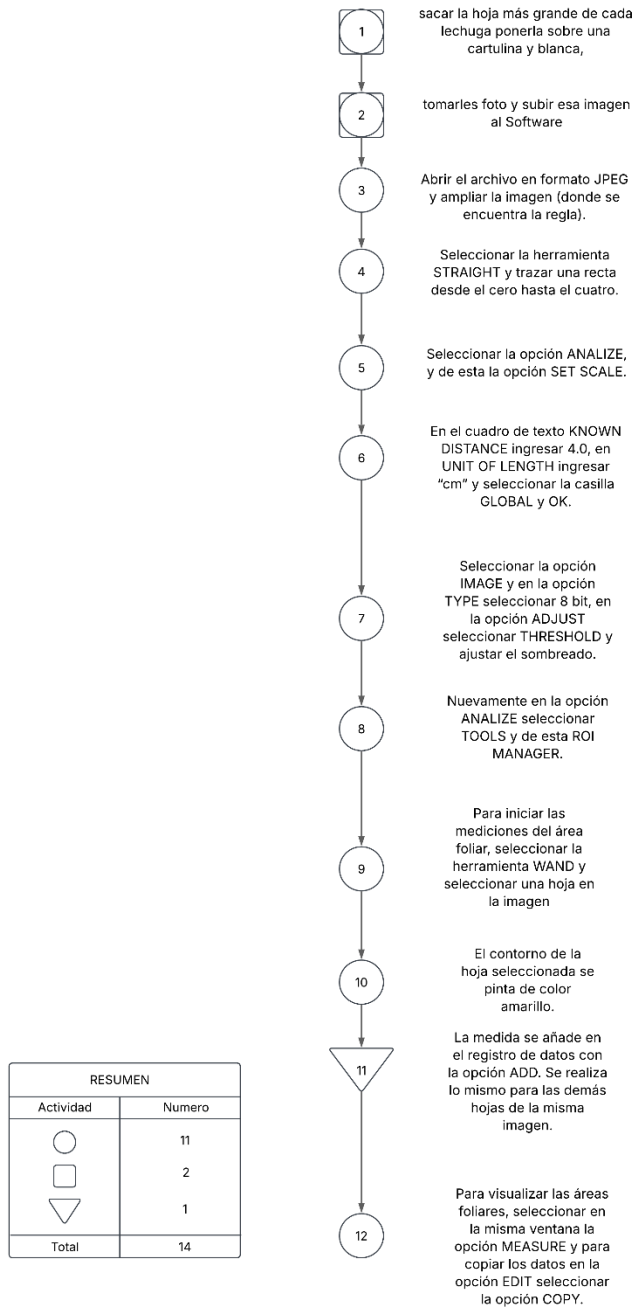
1
sacar la hoja más grande de cada lechuga ponerla sobre una cartulina y blanca,

2
tomarles foto y subir esa imagen al Software

3
Abrir el archivo en formato JPEG y ampliar la imagen (donde se encuentra la regla).

4
Seleccionar la herramienta STRAIGHT y trazar una recta desde el cero hasta el cuatro.

5
Seleccionar la opción ANALIZE, y de esta la opción SET SCALE.

6
En el cuadro de texto KNOWN DISTANCE ingresar 4.0, en UNIT OF LENGTH ingresar "cm" y seleccionar la casilla GLOBAL y OK.

7
Seleccionar la opción IMAGE y en la opción TYPE seleccionar 8 bit, en la opción ADJUST seleccionar THRESHOLD y ajustar el sombreado.

8
Nuevamente en la opción ANALIZE seleccionar TOOLS y de esta ROI MANAGER.

9
Para iniciar las mediciones del área foliar, seleccionar la herramienta WAND y seleccionar una hoja en la imagen

10
El contorno de la hoja seleccionada se pinta de color amarillo.

11
La medida se añade en el registro de datos con la opción ADD. Se realiza lo mismo para las demás hojas de la misma imagen.

12
Para visualizar las áreas foliares, seleccionar en la misma ventana la opción MEASURE y para copiar los datos en la opción EDIT seleccionar la opción COPY.

| RESUMEN | |
|---|---|
| Actividad | Numero |
| ○ | 11 |
| □ | 2 |
| ▽ | 1 |
| Total | 14 |